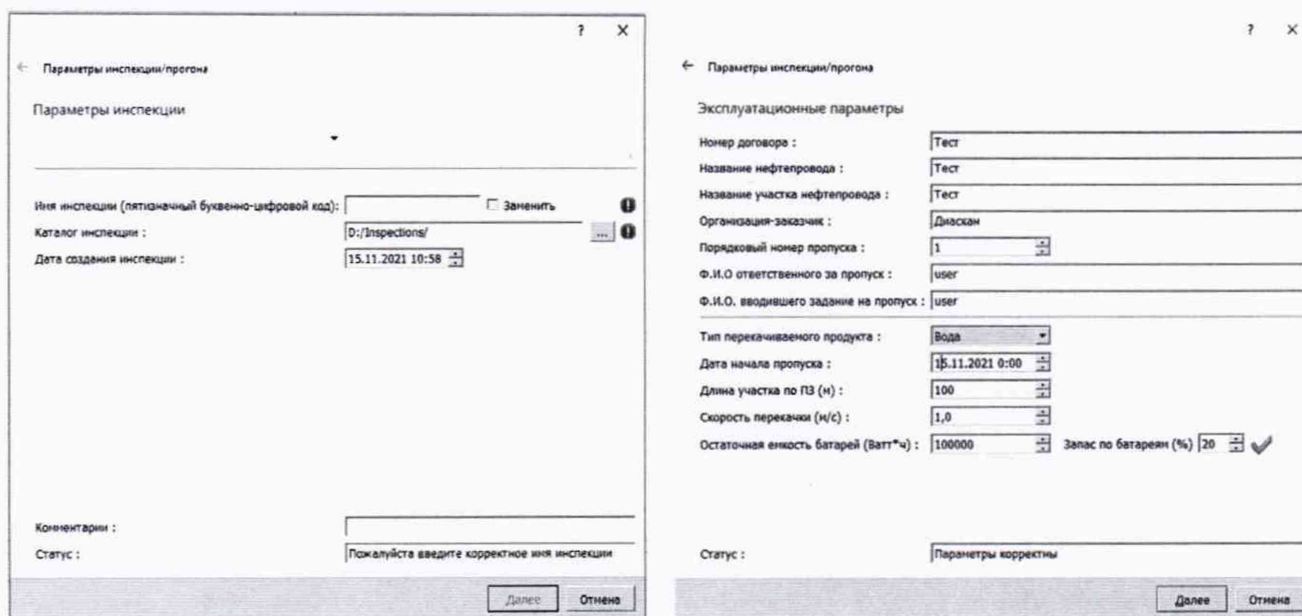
? ×

← Параметры инспекции/прогона

Параметры инспекции

Имя инспекции (пятизначный буквенно-цифровой код): Заменить

Каталог инспекции : D:/Inspections/ ...

Дата создания инспекции : 15.11.2021 10:58

Комментарии :

Статус : Пожалуйста введите корректное имя инспекции

Далее Отмена

? ×

← Параметры инспекции/прогона

Эксплуатационные параметры

Номер договора : Тест

Название нефтепровода : Тест

Название участка нефтепровода : Тест

Организация-заказчик : Диаскан

Порядковый номер пропуска : 1

Ф.И.О ответственного за пропуск : user

Ф.И.О. вводившего задание на пропуск : user

Тип перекачиваемого продукта : Вода

Дата начала пропуска : 15.11.2021 0:00

Длина участка по ПЗ (м) : 100

Скорость перекачки (м/с) : 1,0

Остаточная емкость батарей (Ватт*ч) : 100000 Запас по батареям (%) 20

Статус : Параметры корректны

Далее Отмена